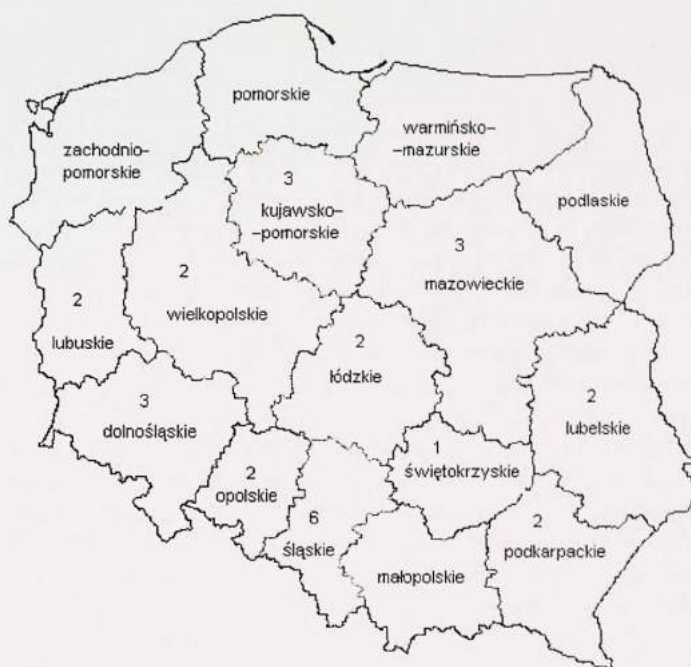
pomorskie

warmińsko-
-mazurskie

zachodnio-
pomorskie

3
kujawsko-
-pomorskie

podlaskie

3
mazowieckie

2
wielkopolskie

2
lubuskie

2
łódzkie

2
lubelskie

3
dolnośląskie

1
świętokrzyskie

2
opolskie

6
śląskie

2
podkarpackie

małopolskie